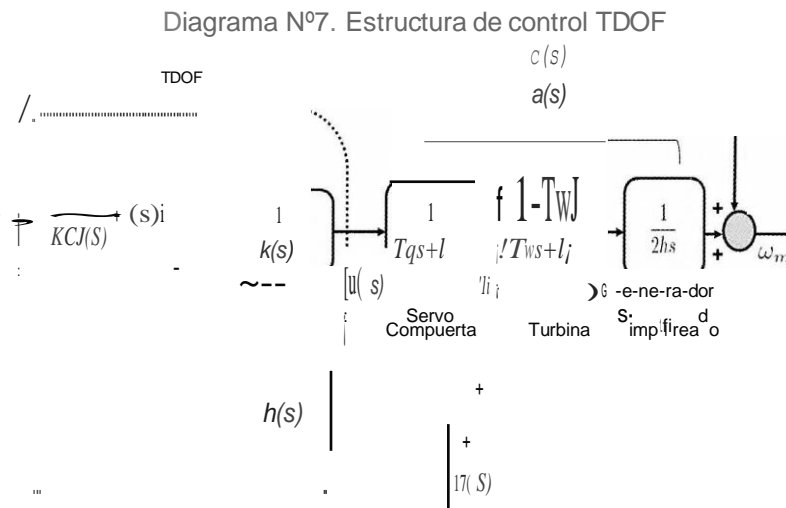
Diagrama Nº7. Estructura de control TDOF

$c(s)$

TDOF

$a(s)$

$KCJ(S)$ (s)i

1

$k(s)$

[u( s)

1

$Tqs+l$

f 1-TwJ

$Tws+l$

$\frac{1}{2hs}$

+

+

$\omega_m$

Servo Compuerta

Turbina

Generador simplificado

$h(s)$

+

+

$17(S)$